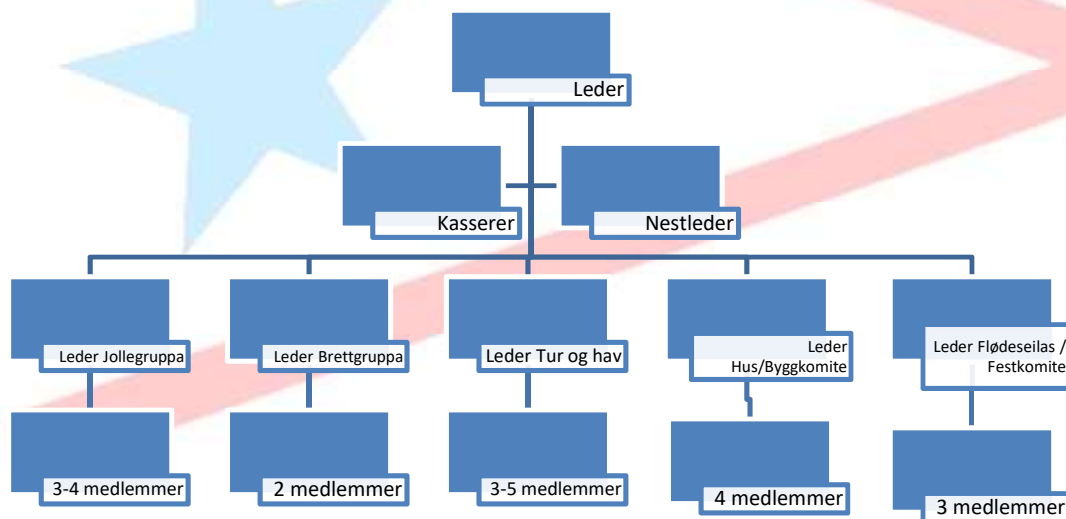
Leder

Kasserer

Nestleder

Leder Jollegruppa

Leder Brettgruppa

Leder Tur og hav

Leder Hus/Byggkomite

Leder Fløde­seilas / Festkomite

3-4 medlemmer

2 medlemmer

3-5 medlemmer

4 medlemmer

3 medlemmer